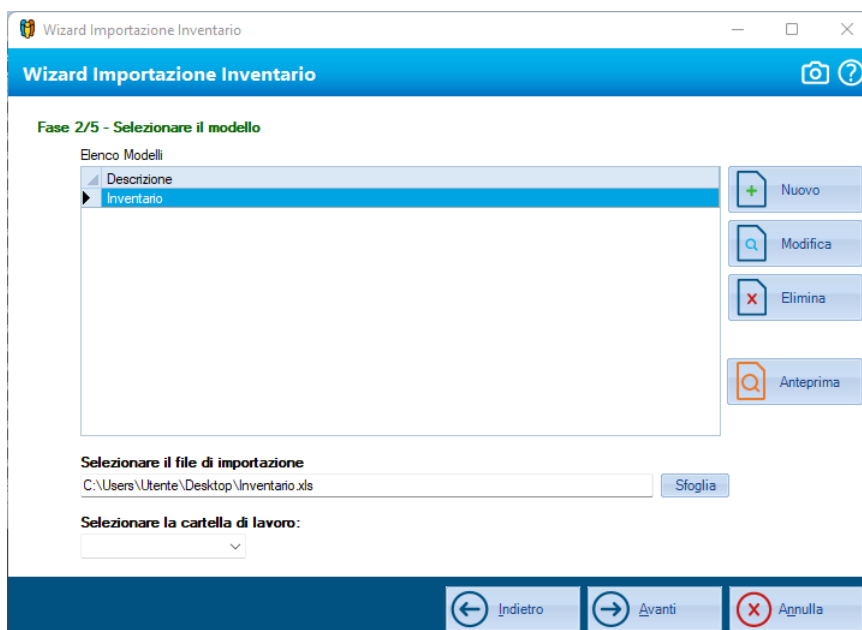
Wizard Importazione Inventario

Wizard Importazione Inventario

Fase 2/5 - Selezionare il modello

Elenco Modelli

| Descrizione |
|---|
| Inventario |

Nuovo

Modifica

Elimina

Anteprima

Selezionare il file di importazione

C:\Users\Utente\Desktop\Inventario.xls

Sfoglia

Selezionare la cartella di lavoro:

Indietro

Avanti

Annulla